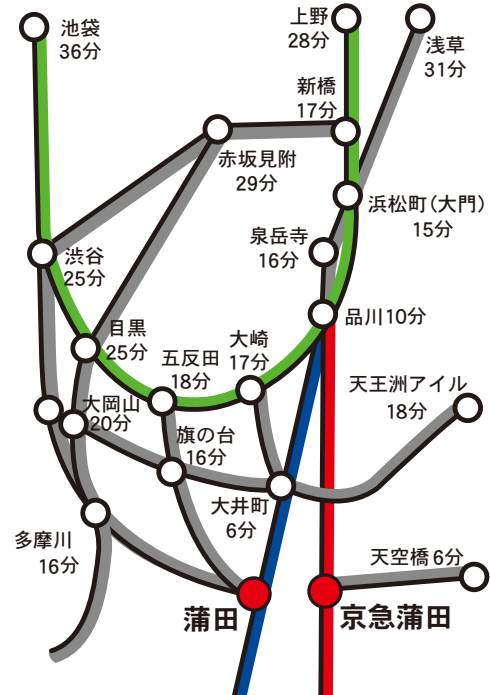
池袋
36分

上野
28分

浅草
31分

新橋
17分

赤坂見附
29分

浜松町(大門)
15分

泉岳寺
16分

渋谷
25分

品川10分

目黒
25分

五反田
18分

大崎
17分

天王洲アイル
18分

大岡山
20分

旗の台
16分

大井町
6分

多摩川
16分

天空橋 6分

蒲田

京急蒲田